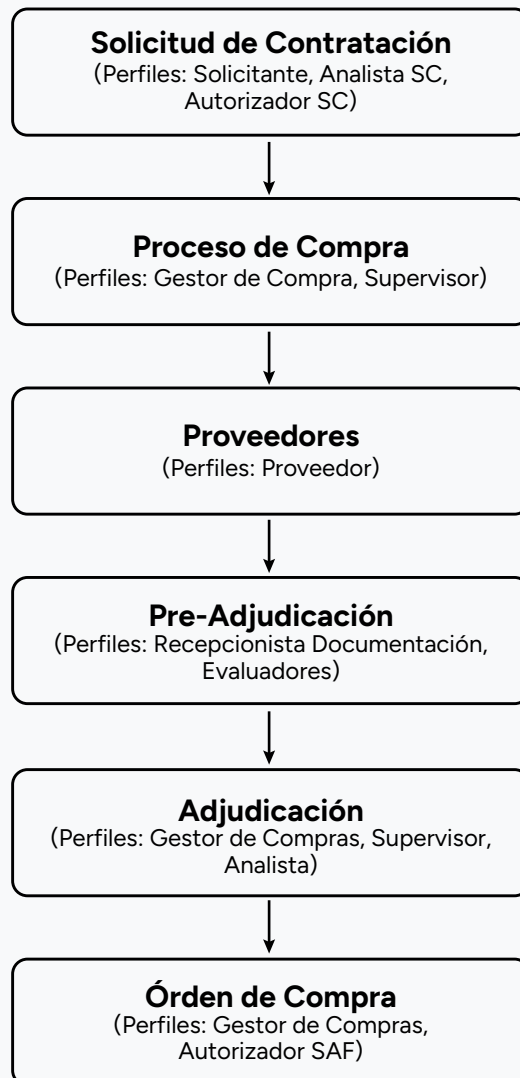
Solicitud de Contratación
(Perfiles: Solicitante, Analista SC, Autorizador SC)

Proceso de Compra
(Perfiles: Gestor de Compra, Supervisor)

Proveedores
(Perfiles: Proveedor)

Pre-Adjudicación
(Perfiles: Recepcionista Documentación, Evaluadores)

Adjudicación
(Perfiles: Gestor de Compras, Supervisor, Analista)

Órden de Compra
(Perfiles: Gestor de Compras, Autorizador SAF)